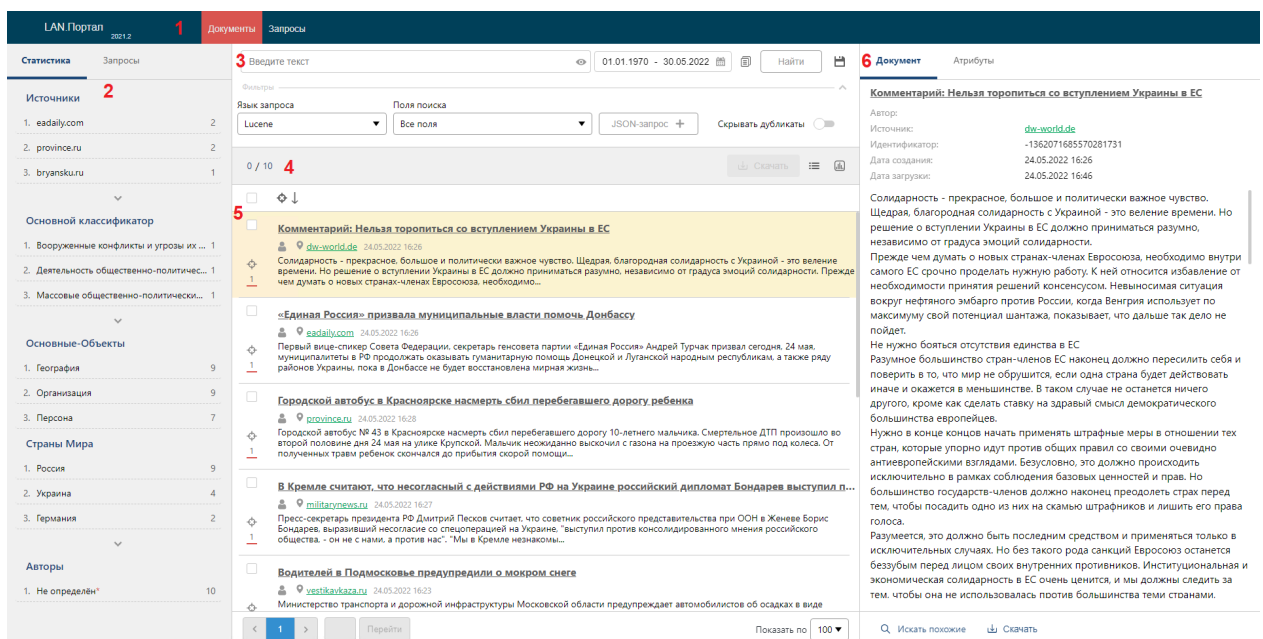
LAN.Портал 2021.2 1 Документы Запросы

Статистика Запросы

2

Источники

1. eadaily.com 2
2. province.ru 2
3. bryansku.ru 1

Основной классификатор

1. Вооруженные конфликты и угрозы их ... 1
2. Деятельность общественно-политичес... 1
3. Массовые общественно-политически... 1

Основные-Объекты

1. География 9
2. Организация 9
3. Персона 7

Страны Мира

1. Россия 9
2. Украина 4
3. Германия 2

Авторы

1. Не определён* 10

3 Введите текст 01.01.1970 - 30.05.2022 Найти

Фильтры

Язык запроса
Lucene

Поля поиска
Все поля

JSON-запрос +

Скрывать дубликаты

0 / 10 4

Скачать

5

Комментарий: Нельзя торопиться со вступлением Украины в ЕС
dw-world.de 24.05.2022 16:26
Солидарность - прекрасное, большое и политически важное чувство. Щедрая, благородная солидарность с Украиной - это веление времени. Но решение о вступлении Украины в ЕС должно приниматься разумно, независимо от градуса эмоций солидарности. Прежде чем думать о новых странах-членах Евросоюза, необходимо...
1

«Единая Россия» призвала муниципальные власти помочь Донбассу
eadaily.com 24.05.2022 16:26
Первый вице-спикер Совета Федерации, секретарь генсовета партии «Единая Россия» Андрей Турчак призвал сегодня, 24 мая, муниципалитеты в РФ продолжать оказывать гуманитарную помощь Донецкой и Луганской народным республикам, а также ряду районов Украины, пока в Донбассе не будет восстановлена мирная жизнь...
1

Городской автобус в Красноярске насмерть сбил перебегавшего дорогу ребенка
province.ru 24.05.2022 16:28
Городской автобус № 43 в Красноярске насмерть сбил перебегавшего дорогу 10-летнего мальчика. Смертельное ДТП произошло во второй половине дня 24 мая на улице Крупской. Мальчик неожиданно выскочил с газона на проезжую часть прямо под колеса. От полученных травм ребенок скончался до прибытия скорой помощи...
1

В Кремле считают, что несогласный с действиями РФ на Украине российский дипломат Бондарев выступил п...
militarynews.ru 24.05.2022 16:27
Пресс-секретарь президента РФ Дмитрий Песков считает, что советник российского представительства при ООН в Женеве Борис Бондарев, выразивший несогласие со спецоперацией на Украине, "выступил против консолидированного мнения российского общества. - он не с нами, а против нас". "Мы в Кремле незнакомы...
1

Водителей в Подмосковье предупредили о мокром снеге
vestikavkaza.ru 24.05.2022 16:23
Министерство транспорта и дорожной инфраструктуры Московской области предупреждает автомобилистов об осадках в виде

1 Перейти Показать по 100

6 Документ Атрибуты

Комментарий: Нельзя торопиться со вступлением Украины в ЕС

Автор:
Источник: dw-world.de
Идентификатор: -1362071685570281731
Дата создания: 24.05.2022 16:26
Дата загрузки: 24.05.2022 16:46

Солидарность - прекрасное, большое и политически важное чувство. Щедрая, благородная солидарность с Украиной - это веление времени. Но решение о вступлении Украины в ЕС должно приниматься разумно, независимо от градуса эмоций солидарности.
Прежде чем думать о новых странах-членах Евросоюза, необходимо внутри самого ЕС срочно проделать нужную работу. К ней относится избавление от необходимости принятия решений консенсусом. Невыносимая ситуация вокруг нефтяного эмбарго против России, когда Венгрия использует по максимуму свой потенциал шантажа, показывает, что дальше так дело не пойдет.
Не нужно бояться отсутствия единства в ЕС
Разумное большинство стран-членов ЕС наконец должно пересилить себя и поверить в то, что мир не обрушится, если одна страна будет действовать иначе и окажется в меньшинстве. В таком случае не останется ничего другого, кроме как сделать ставку на здравый смысл демократического большинства европейцев.
Нужно в конце концов начать применять штрафные меры в отношении тех стран, которые упорно идут против общих правил со своими очевидно антиевропейскими взглядами. Безусловно, это должно происходить исключительно в рамках соблюдения базовых ценностей и прав. Но большинство государств-членов должно наконец преодолеть страх перед тем, чтобы посадить одно из них на скамью штрафников и лишить его права голоса.
Разумеется, это должно быть последним средством и применяться только в исключительных случаях. Но без такого рода санкций Евросоюз останется беззубым перед лицом своих внутренних противников. Институциональная и экономическая солидарность в ЕС очень ценится, и мы должны следить за тем, чтобы она не использовалась против большинства теми странами.

Искать похожие Скачать